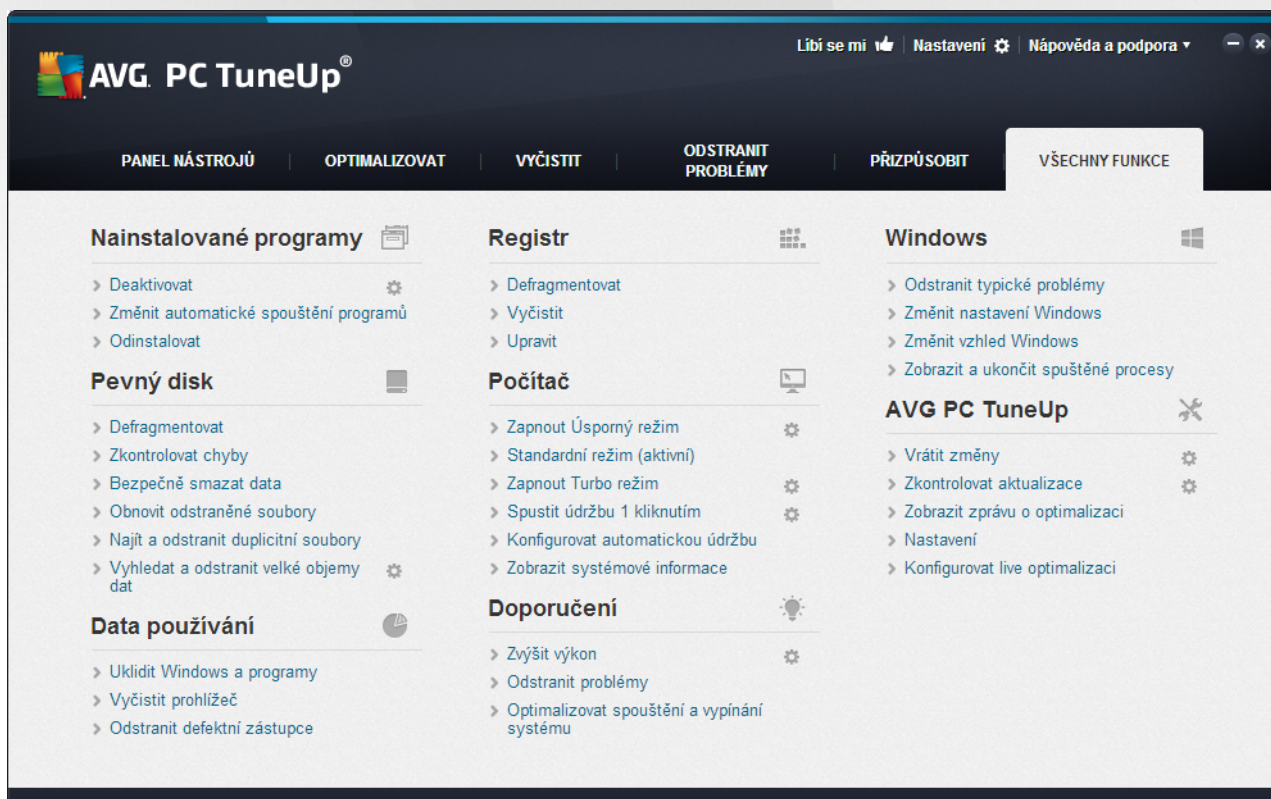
AVG. PC TuneUp®

Líbí se mi | Nastavení | Nápověda a podpora ▾

PANEL NÁSTROJŮ | OPTIMALIZOVAT | VYČISTIT | ODSTRANIT PROBLÉMY | PŘIZPŮSOBIT | VŠECHNY FUNKCE

Nainstalované programy
› Deaktivovat
› Změnit automatické spouštění programů
› Odinstalovat

Pevný disk
› Defragmentovat
› Zkontrolovat chyby
› Bezpečně smazat data
› Obnovit odstraněné soubory
› Najít a odstranit duplicitní soubory
› Vyhledat a odstranit velké objemy dat

Data používání
› Uklidit Windows a programy
› Vyčistit prohlížeč
› Odstranit defektní zástupce

Registr
› Defragmentovat
› Vyčistit
› Upravit

Počítač
› Zapnout Úsporný režim
› Standardní režim (aktivní)
› Zapnout Turbo režim
› Spustit údržbu 1 kliknutím
› Konfigurovat automatickou údržbu
› Zobrazit systémové informace

Doporučení
› Zvýšit výkon
› Odstranit problémy
› Optimalizovat spouštění a vypínání systému

Windows
› Odstranit typické problémy
› Změnit nastavení Windows
› Změnit vzhled Windows
› Zobrazit a ukončit spuštěné procesy

AVG PC TuneUp
› Vrátit změny
› Zkontrolovat aktualizace
› Zobrazit zprávu o optimalizaci
› Nastavení
› Konfigurovat live optimalizaci